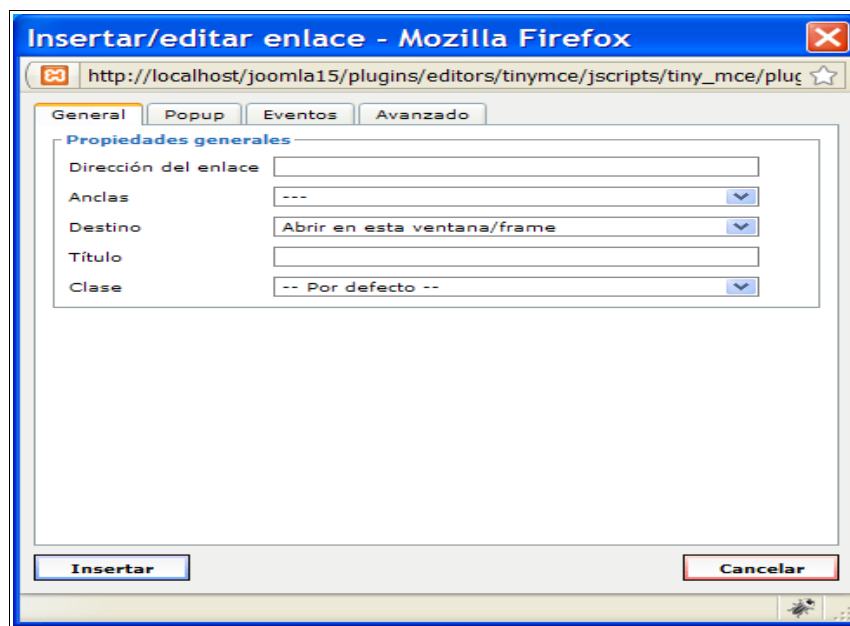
Insertar/editar enlace - Mozilla Firefox

http://localhost/joomla15/plugins/editors/tinymce/jscripts/tiny_mce/pluc

General | Popup | Eventos | Avanzado

Propiedades generales

Dirección del enlace

Anclas ---

Destino Abrir en esta ventana/frame

Título

Clase -- Por defecto --

Insertar

Cancelar